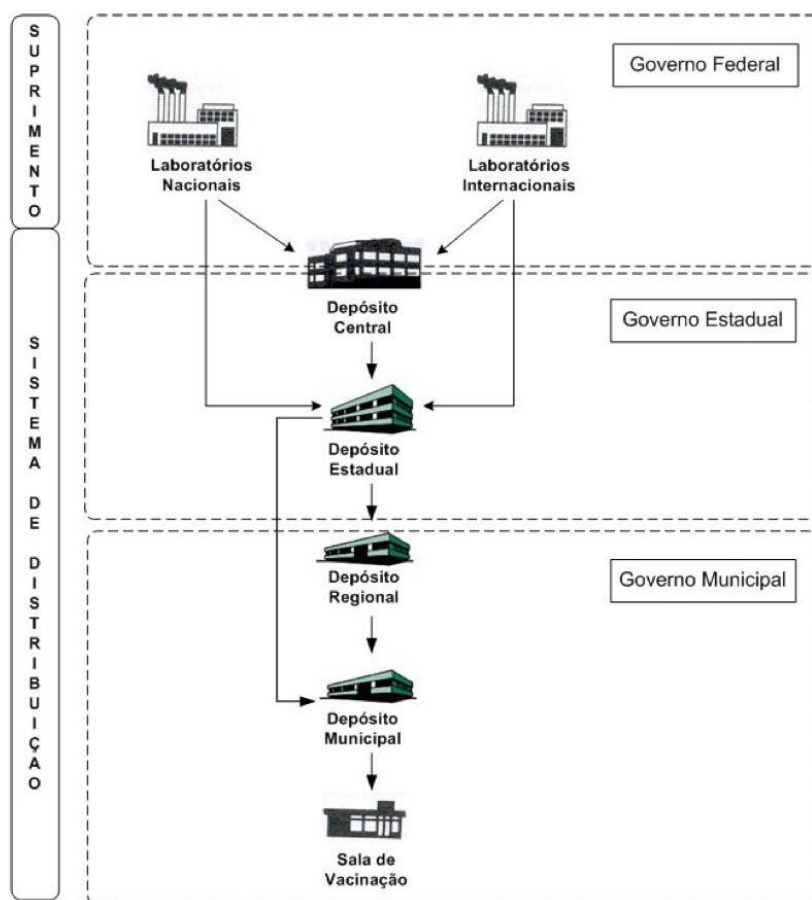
SUPRIMENTO

SISTEMA DE DISTRIBUIÇÃO

Governo Federal

Laboratórios Nacionais

Laboratórios Internacionais

Depósito Central

Governo Estadual

Depósito Estadual

Depósito Regional

Governo Municipal

Depósito Municipal

Sala de Vacinação